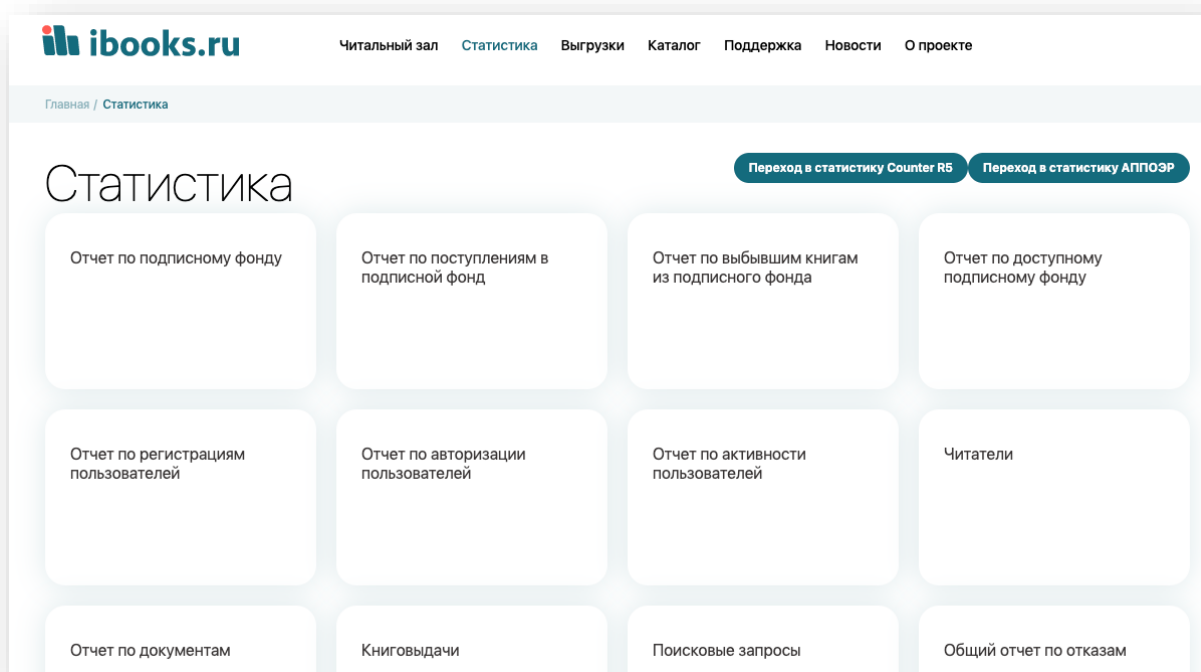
ibooks.ru

Читальный зал Статистика Выгрузки Каталог Поддержка Новости О проекте

Главная / Статистика

Статистика

Переход в статистику Counter R5 Переход в статистику АППОЭР

Отчет по подписному фонду

Отчет по поступлениям в подписной фонд

Отчет по выбывшим книгам из подписного фонда

Отчет по доступному подписному фонду

Отчет по регистрациям пользователей

Отчет по авторизации пользователей

Отчет по активности пользователей

Читатели

Отчет по документам

Книговыдачи

Поисковые запросы

Общий отчет по отказам